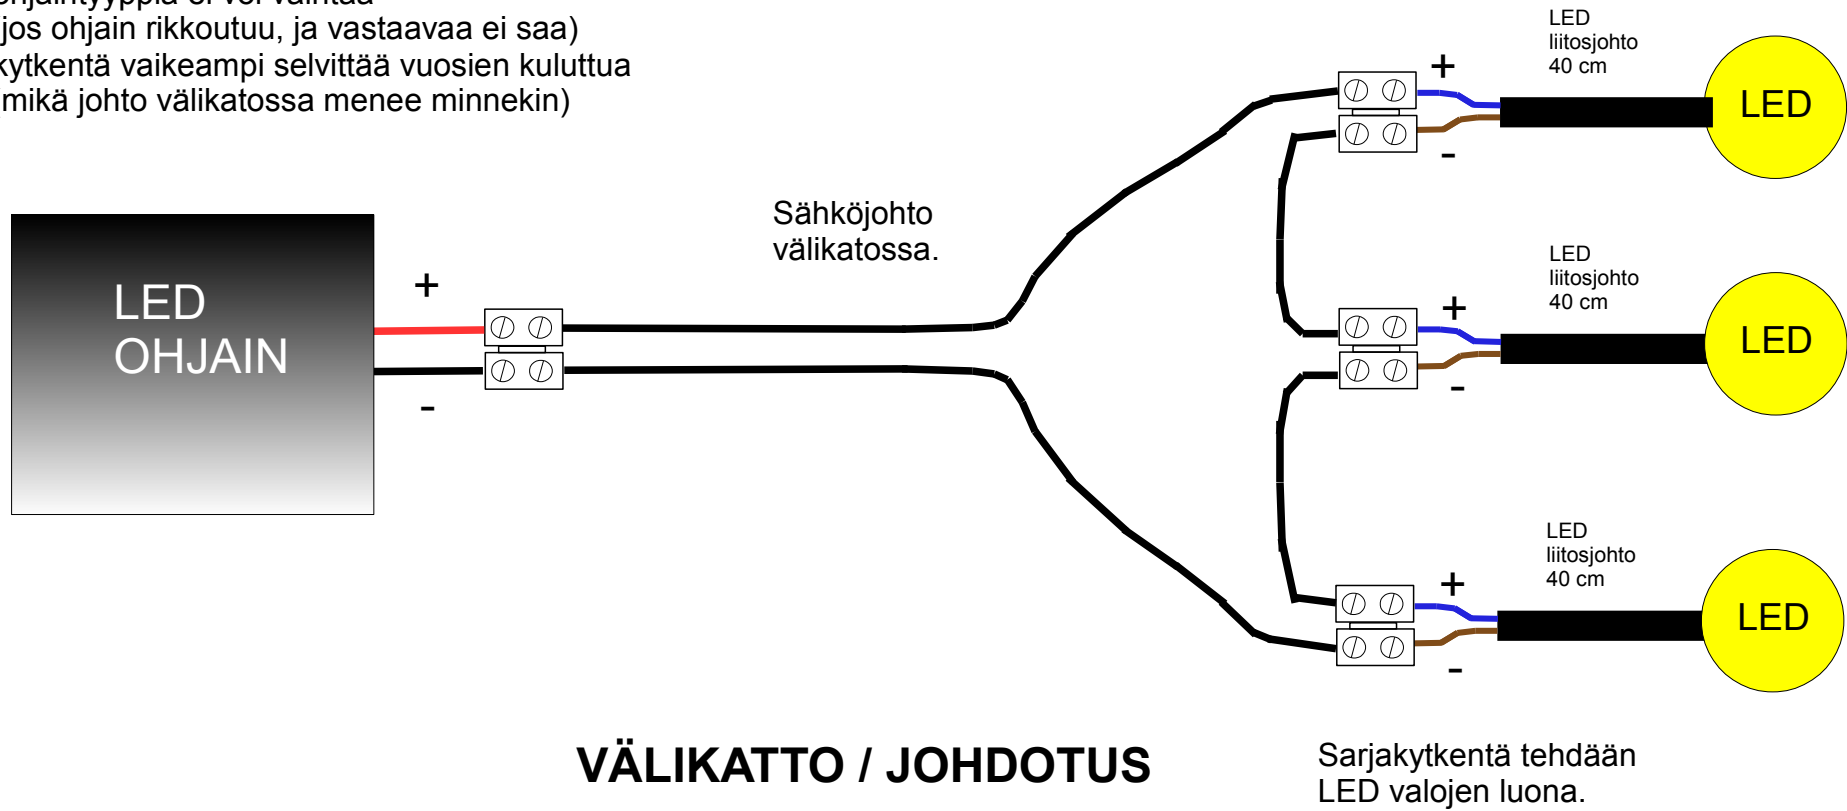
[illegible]hjaintyyppiä ei voi valita
(jos ohjain rikkoutuu, ja vastaavaa ei saa)
kytkentä vaikeampi selvittää vuosien kuluttua
(mikä johto välikatossa menee minnekin)

LED
liitosjohto
40 cm

+

LED

-

Sähköjohto
välikatossa.

LED
OHJAIN

+

-

LED
liitosjohto
40 cm

+

LED

-

LED
liitosjohto
40 cm

+

LED

-

VÄLIKATTO / JOHDOTUS

Sarjakytkentä tehdään
LED valojen luona.